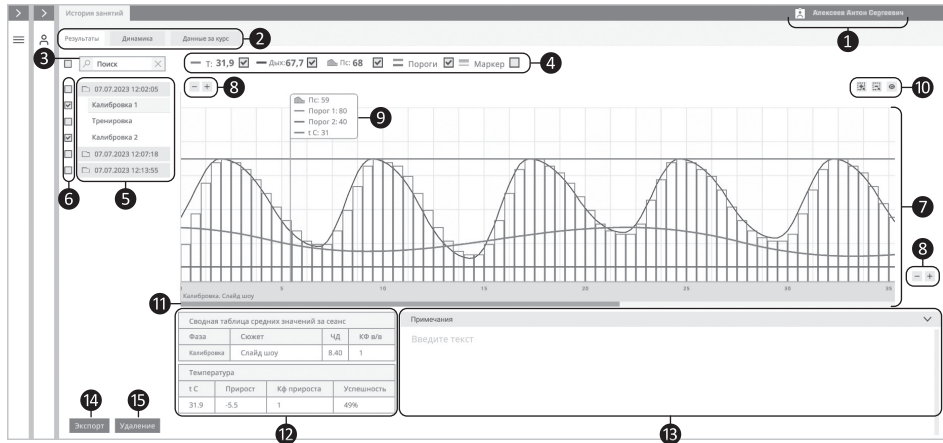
История занятий

Алексеев Антон Сергеевич

1

Результаты Динамика Данные за курс

2

3

Поиск

Т: 31,9 Дых:67,7 Пс: 68 Пороги Маркер

4

8

10

07.07.2023 12:02:05

Калибровка 1

Тренировка

Калибровка 2

07.07.2023 12:07:18

07.07.2023 12:13:55

Пс: 59

Порог 1: 80

Порог 2: 40

t C: 31

9

6

5

7

8

1 5 10 15 20 25 30 35

Калибровка. Слайд шоу

11

Сводная таблица средних значений за сеанс

| Фаза | Сюжет | ЧД | КФ в/в |
|---|---|---|---|
| Калибровка | Слайд шоу | 8.40 | 1 |

Температура

| t C | Прирост | Кф прироста | Успешность |
|---|---|---|---|
| 31.9 | -5.5 | 1 | 49% |

Примечания

Введите текст

14

15

Экспорт

Удаление

12

13